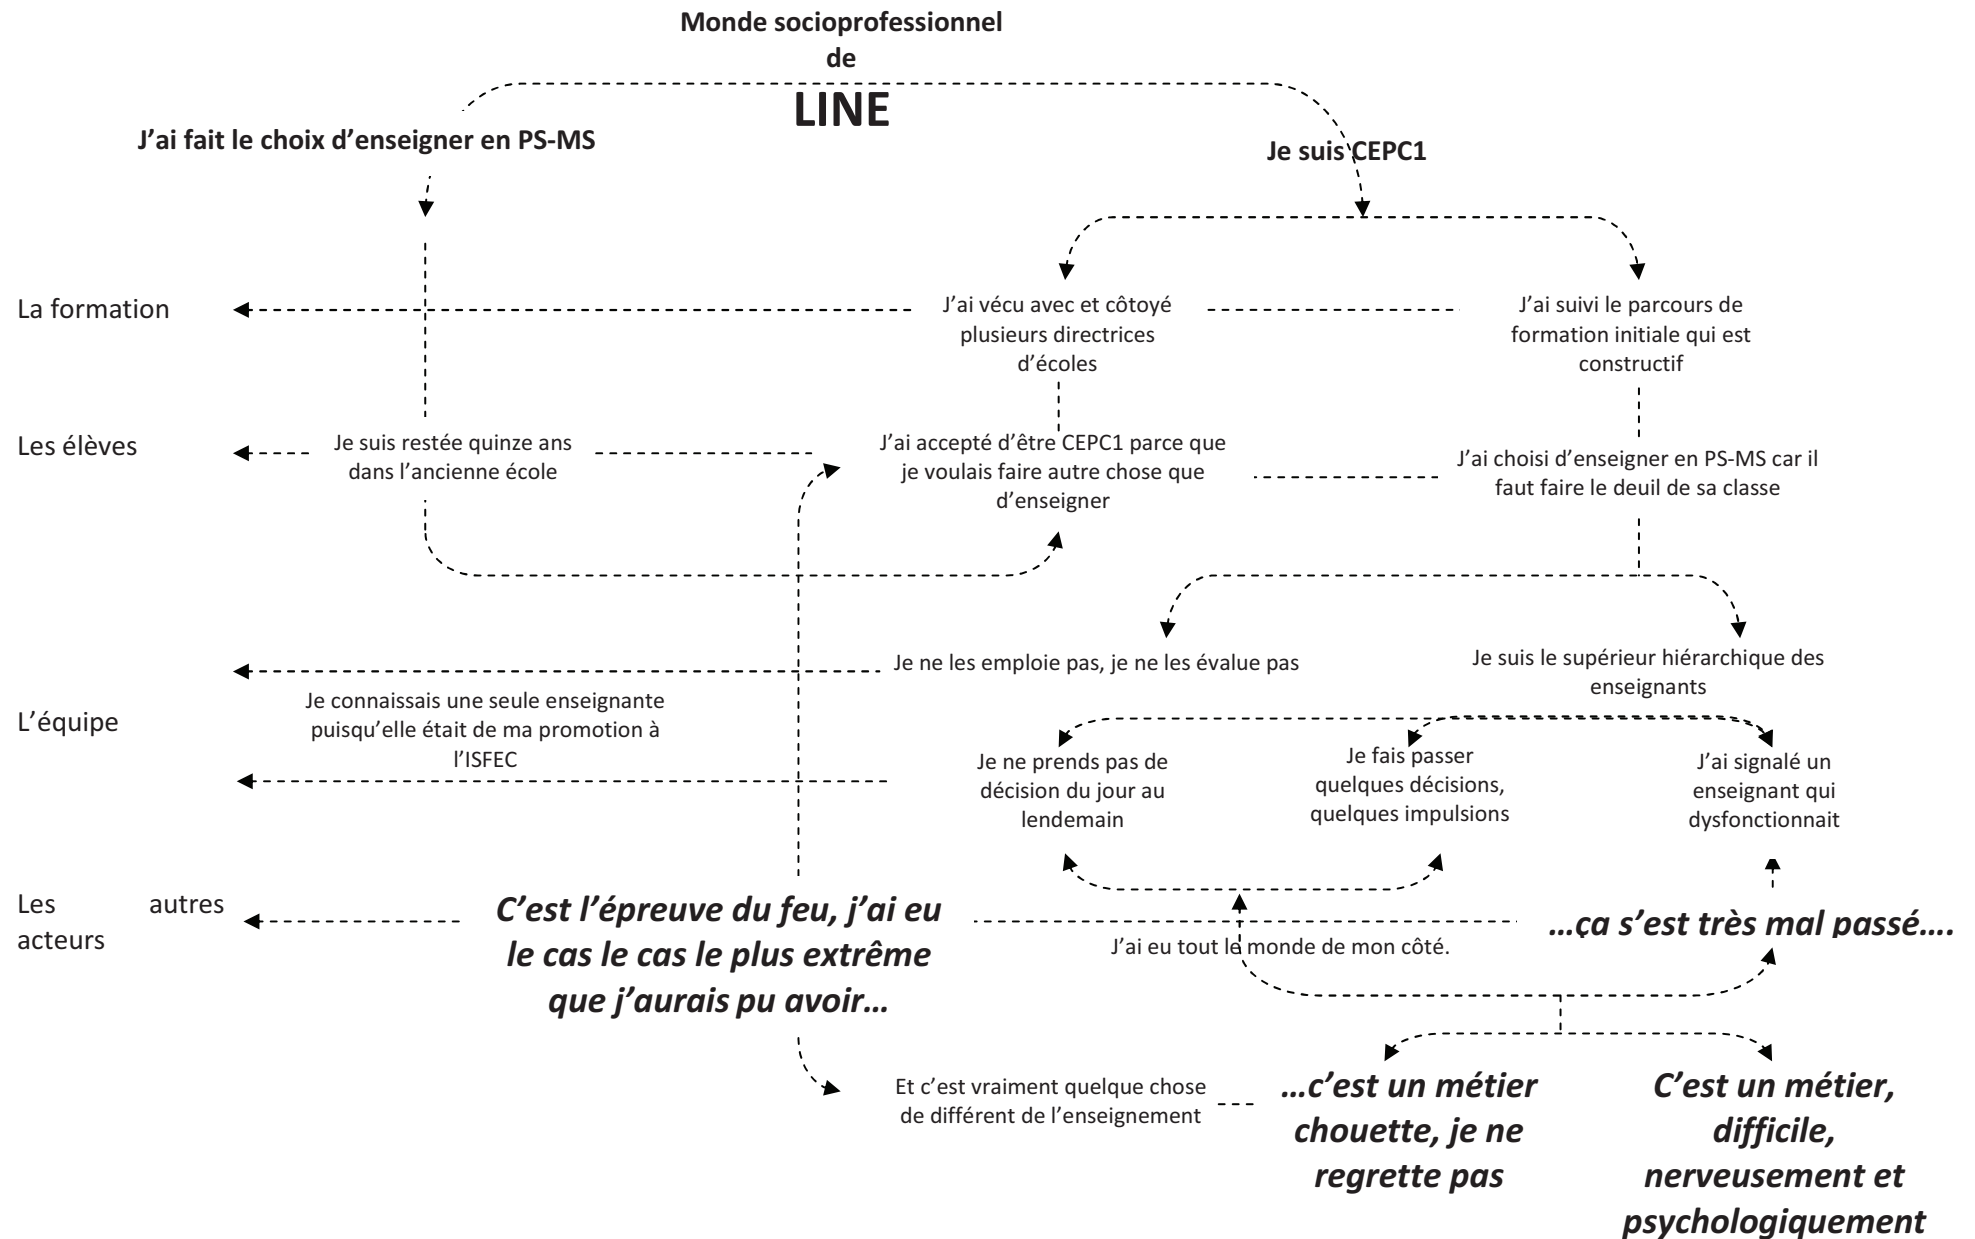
Monde socioprofessionnel
de
LINE

J'ai fait le choix d'enseigner en PS-MS

Je suis CEPC1

La formation

J'ai vécu avec et côtoyé plusieurs directrices d'écoles

J'ai suivi le parcours de formation initiale qui est constructif

Les élèves

Je suis restée quinze ans dans l'ancienne école

J'ai accepté d'être CEPC1 parce que je voulais faire autre chose que d'enseigner

J'ai choisi d'enseigner en PS-MS car il faut faire le deuil de sa classe

Je ne les emploie pas, je ne les évalue pas

Je suis le supérieur hiérarchique des enseignants

L'équipe

Je connaissais une seule enseignante puisqu'elle était de ma promotion à l'ISFEC

Je ne prends pas de décision du jour au lendemain

Je fais passer quelques décisions, quelques impulsions

J'ai signalé un enseignant qui dysfonctionnait

Les autres acteurs

C'est l'épreuve du feu, j'ai eu le cas le cas le plus extrême que j'aurais pu avoir…

J'ai eu tout le monde de mon côté.

…ça s'est très mal passé….

Et c'est vraiment quelque chose de différent de l'enseignement

…c'est un métier chouette, je ne regrette pas

C'est un métier, difficile, nerveusement et psychologiquement